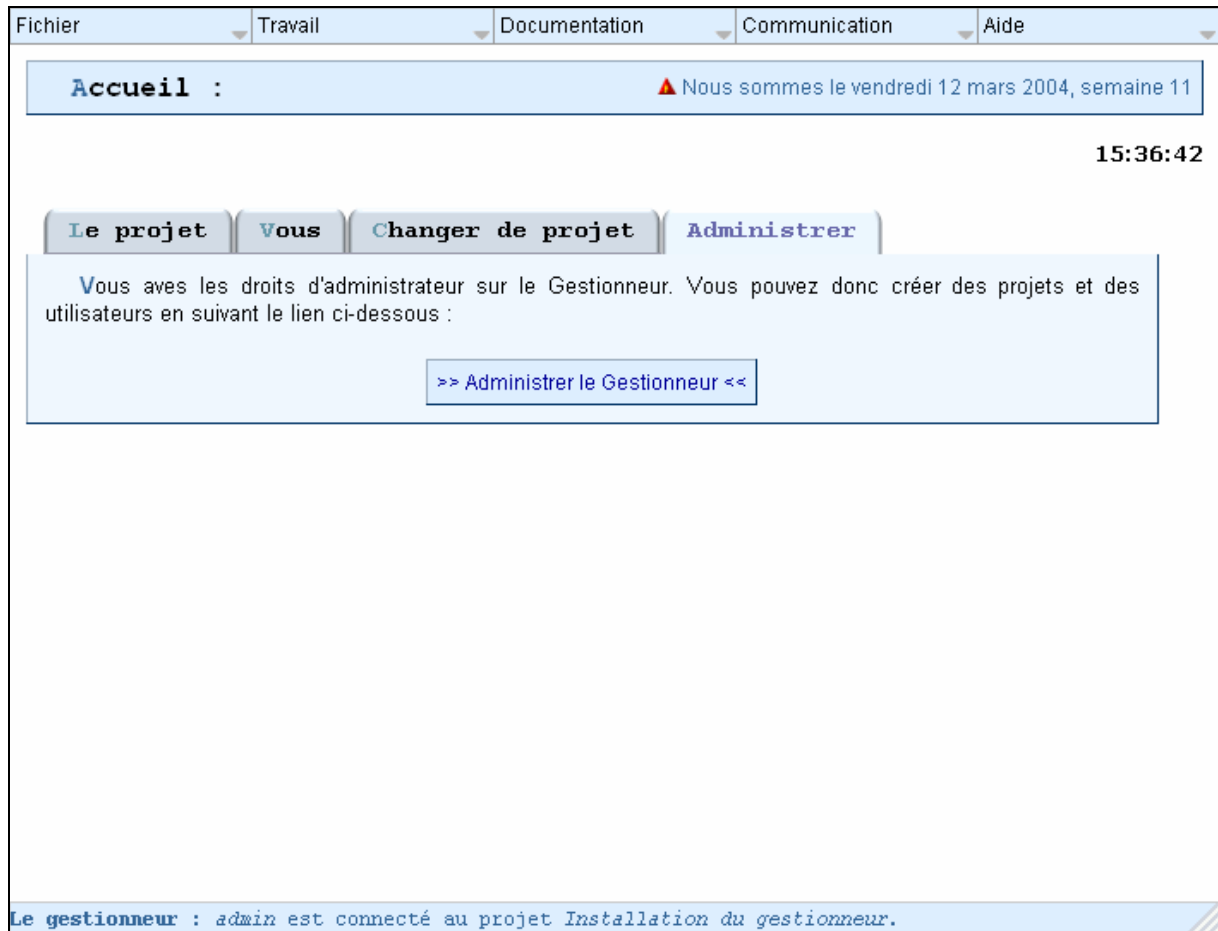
Fichier Travail Documentation Communication Aide

Accueil :

Nous sommes le vendredi 12 mars 2004, semaine 11

15:36:42

Le projet Vous Changer de projet Administrer

Vous aves les droits d'administrateur sur le Gestionneur. Vous pouvez donc créer des projets et des utilisateurs en suivant le lien ci-dessous :

>> Administrer le Gestionneur <<

Le gestionneur : admin est connecté au projet Installation du gestionneur.